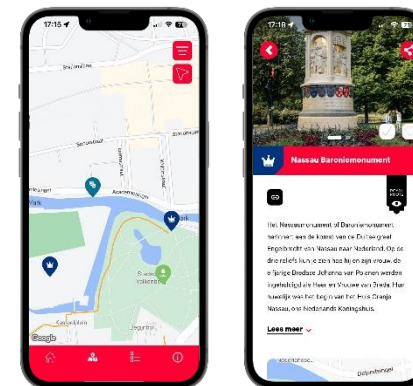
17:15

Google

17:18

Nassau Baroniemonument

Het Nassaumonument of Baroniemonument herinnert aan de komst van de Duitse graaf Engelbrecht van Nassau naar Nederland. Op de drie reliëfs kun je zien hoe hij en zijn vrouw, de elfjarige Bredase Johanna van Polanen werden ingehuldigd als Heer en Vrouwe van Breda. Hun huwelijk was het begin van het Huis Oranje Nassau, ons Nederlands Koningshuis.

Lees meer